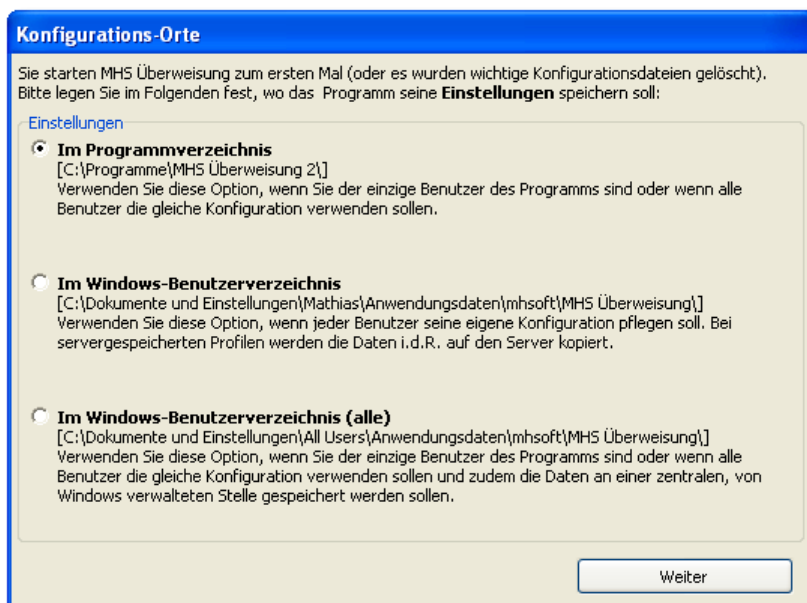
Konfigurations-Orte

Sie starten MHS Überweisung zum ersten Mal (oder es wurden wichtige Konfigurationsdateien gelöscht). Bitte legen Sie im Folgenden fest, wo das Programm seine **Einstellungen** speichern soll:

Einstellungen

**Im Programmverzeichnis**
[C:\Programme\MHS Überweisung 2\]
Verwenden Sie diese Option, wenn Sie der einzige Benutzer des Programms sind oder wenn alle Benutzer die gleiche Konfiguration verwenden sollen.

**Im Windows-Benutzerverzeichnis**
[C:\Dokumente und Einstellungen\Mathias\Anwendungsdaten\mhsoft\MHS Überweisung\]
Verwenden Sie diese Option, wenn jeder Benutzer seine eigene Konfiguration pflegen soll. Bei servergespeicherten Profilen werden die Daten i.d.R. auf den Server kopiert.

**Im Windows-Benutzerverzeichnis (alle)**
[C:\Dokumente und Einstellungen\All Users\Anwendungsdaten\mhsoft\MHS Überweisung\]
Verwenden Sie diese Option, wenn Sie der einzige Benutzer des Programms sind oder wenn alle Benutzer die gleiche Konfiguration verwenden sollen und zudem die Daten an einer zentralen, von Windows verwalteten Stelle gespeichert werden sollen.

Weiter